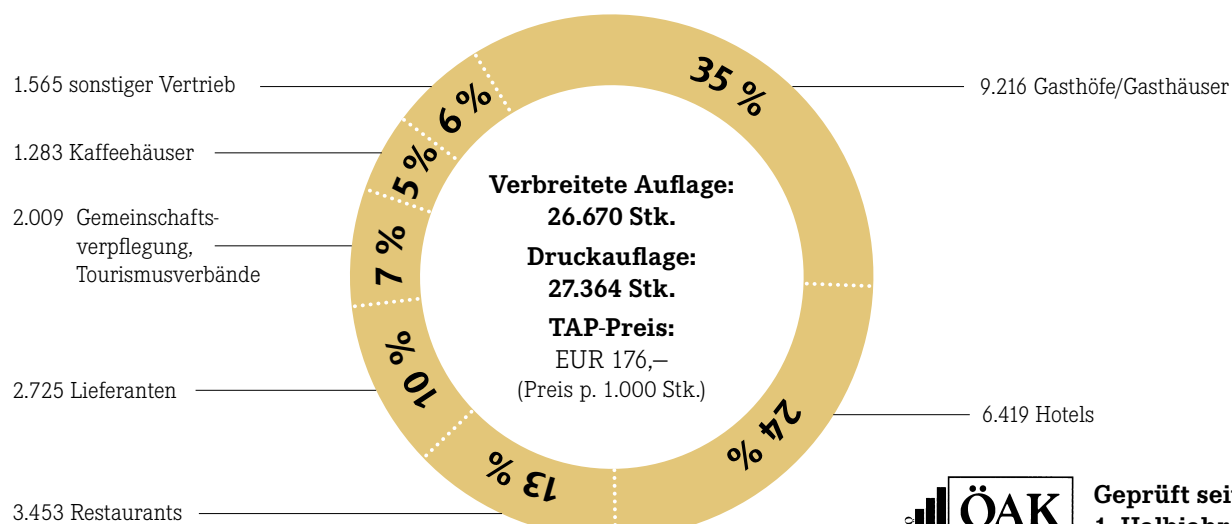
1.565 sonstiger Vertrieb

1.283 Kaffeehäuser

2.009 Gemeinschaftsverpflegung, Tourismusverbände

2.725 Lieferanten

3.453 Restaurants

35 %

24 %

13 %

10 %

7 %

5 %

6 %

Verbreitete Auflage: 26.670 Stk.

Druckauflage: 27.364 Stk.

TAP-Preis: EUR 176,– (Preis p. 1.000 Stk.)

9.216 Gasthöfe/Gasthäuser

6.419 Hotels

ÖAK

Geprüft sei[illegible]
1. Halbjahr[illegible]